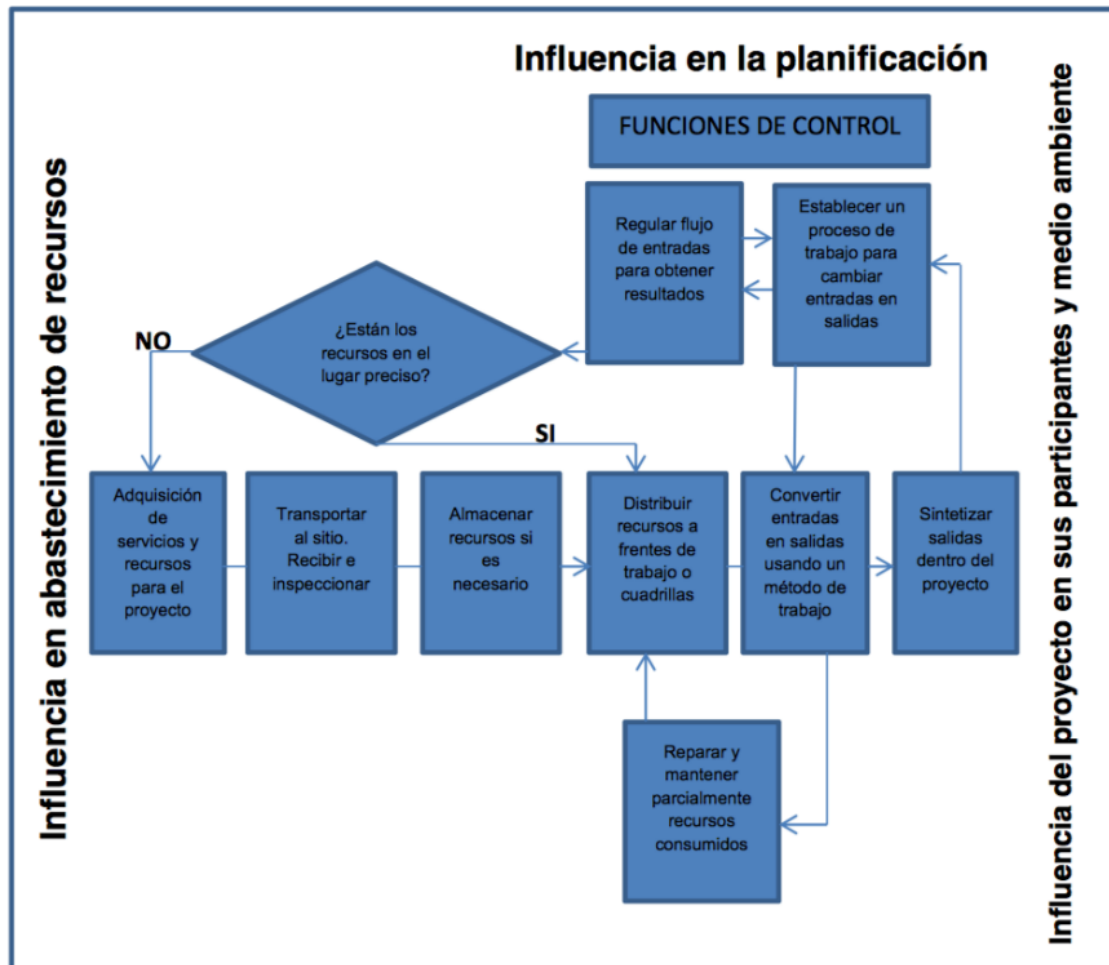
Influencia en la planificación

Influencia en abastecimiento de recursos

Influencia del proyecto en sus participantes y medio ambiente

FUNCIONES DE CONTROL

Regular flujo de entradas para obtener resultados

Establecer un proceso de trabajo para cambiar entradas en salidas

¿Están los recursos en el lugar preciso?

NO

SI

Adquisición de servicios y recursos para el proyecto

Transportar al sitio. Recibir e inspeccionar

Almacenar recursos si es necesario

Distribuir recursos a frentes de trabajo o cuadrillas

Convertir entradas en salidas usando un método de trabajo

Sintetizar salidas dentro del proyecto

Reparar y mantener parcialmente recursos consumidos